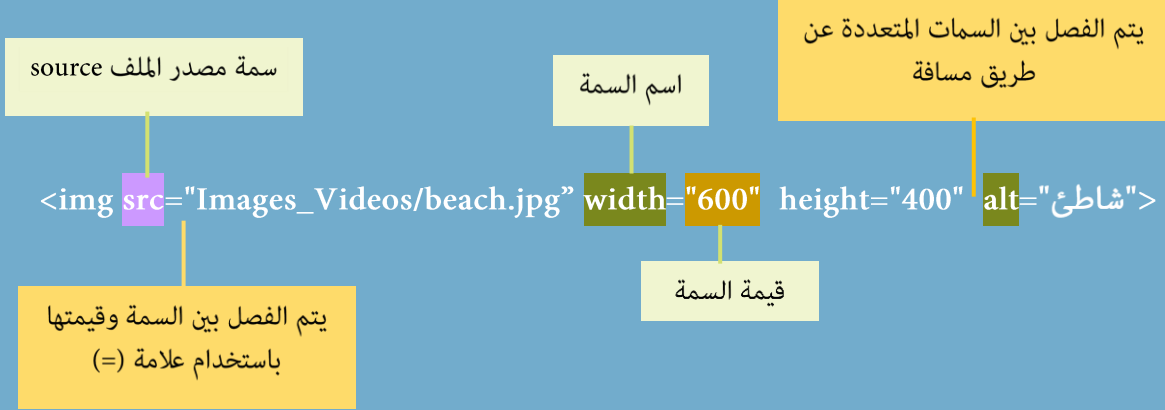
يتم الفصل بين السمات المتعددة عن طريق مسافة

سمة مصدر الملف source

اسم السمة

<img src="Images_Videos/beach.jpg" width="600" height="400" alt="شاطئ">

يتم الفصل بين السمة وقيمتها باستخدام علامة (=)

قيمة السمة